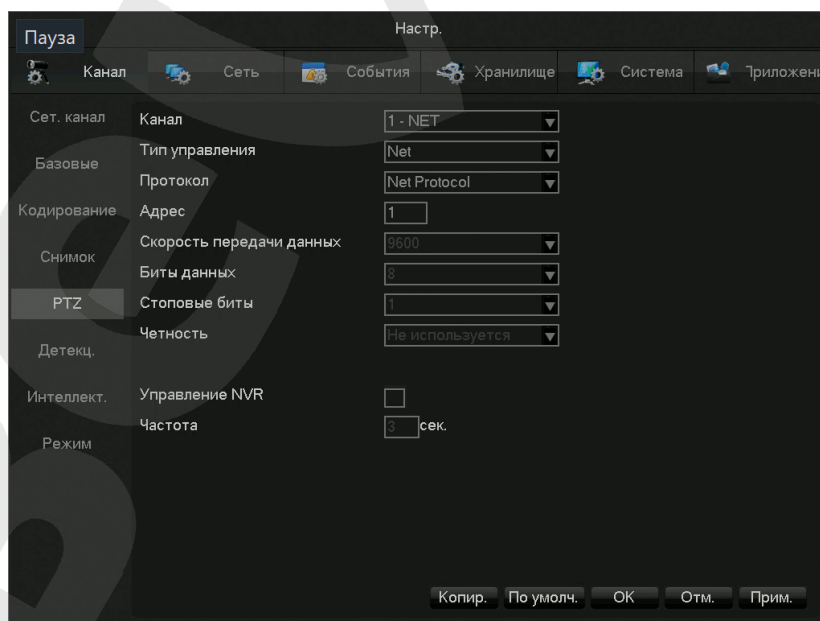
Пауза

Настр.

Канал | Сеть | События | Хранилище | Система | Приложени

Сет. канал
Базовые
Кодирование
Снимок
PTZ
Детекц.
Интеллект.
Режим

Канал 1 - NET
Тип управления Net
Протокол Net Protocol
Адрес 1
Скорость передачи данных 9600
Биты данных 8
Стоповые биты 1
Четность Не используется

Управление NVR
Частота 3 сек.

Копир. По умолч. OK Отм. Прим.